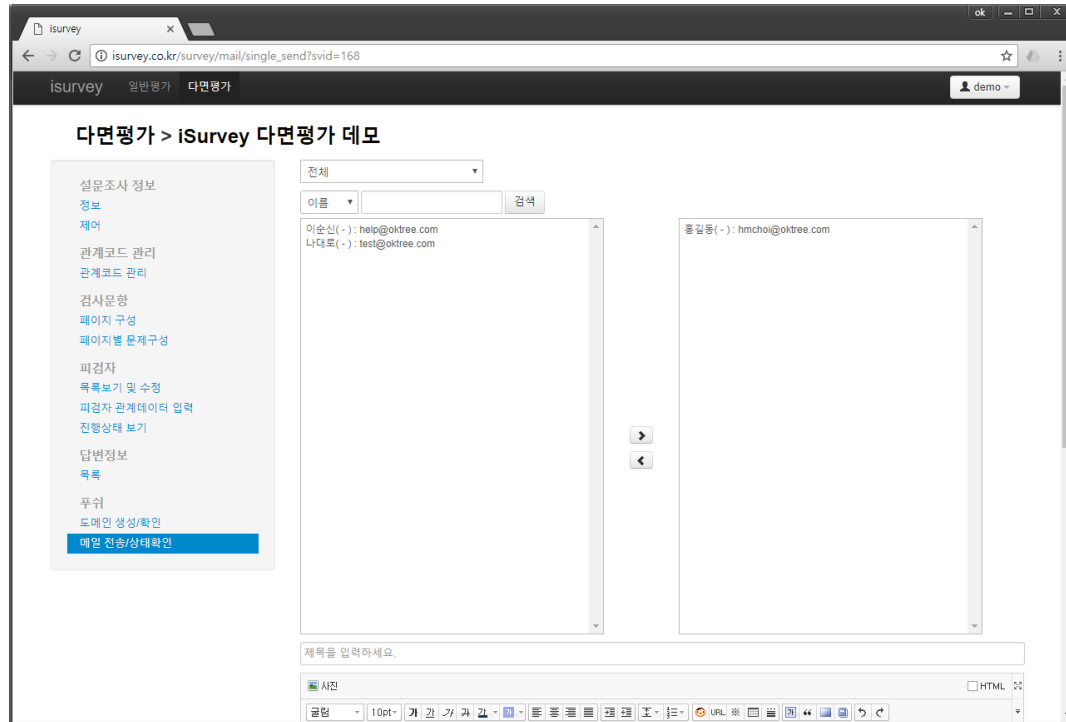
isurvey ×

ok

isurvey.co.kr/survey/mail/single_send?svid=168

isurvey 일반평가 다면평가

demo

다면평가 > iSurvey 다면평가 데모

설문조사 정보
정보
제어

관계코드 관리
관계코드 관리

검사문항
페이지 구성
페이지별 문제구성

피검자
목록보기 및 수정
피검자 관계데이터 입력
진행상태 보기

답변정보
목록

푸쉬
도메인 생성/확인
메일 전송/상태확인

전체

이름

검색

이순신( - ) : help@oktree.com
나대로( - ) : test@oktree.com

홍길동( - ) : hmchoi@oktree.com

제목을 입력하세요.

사진

HTML

굴림 10pt 가 가 가 가 가 URL